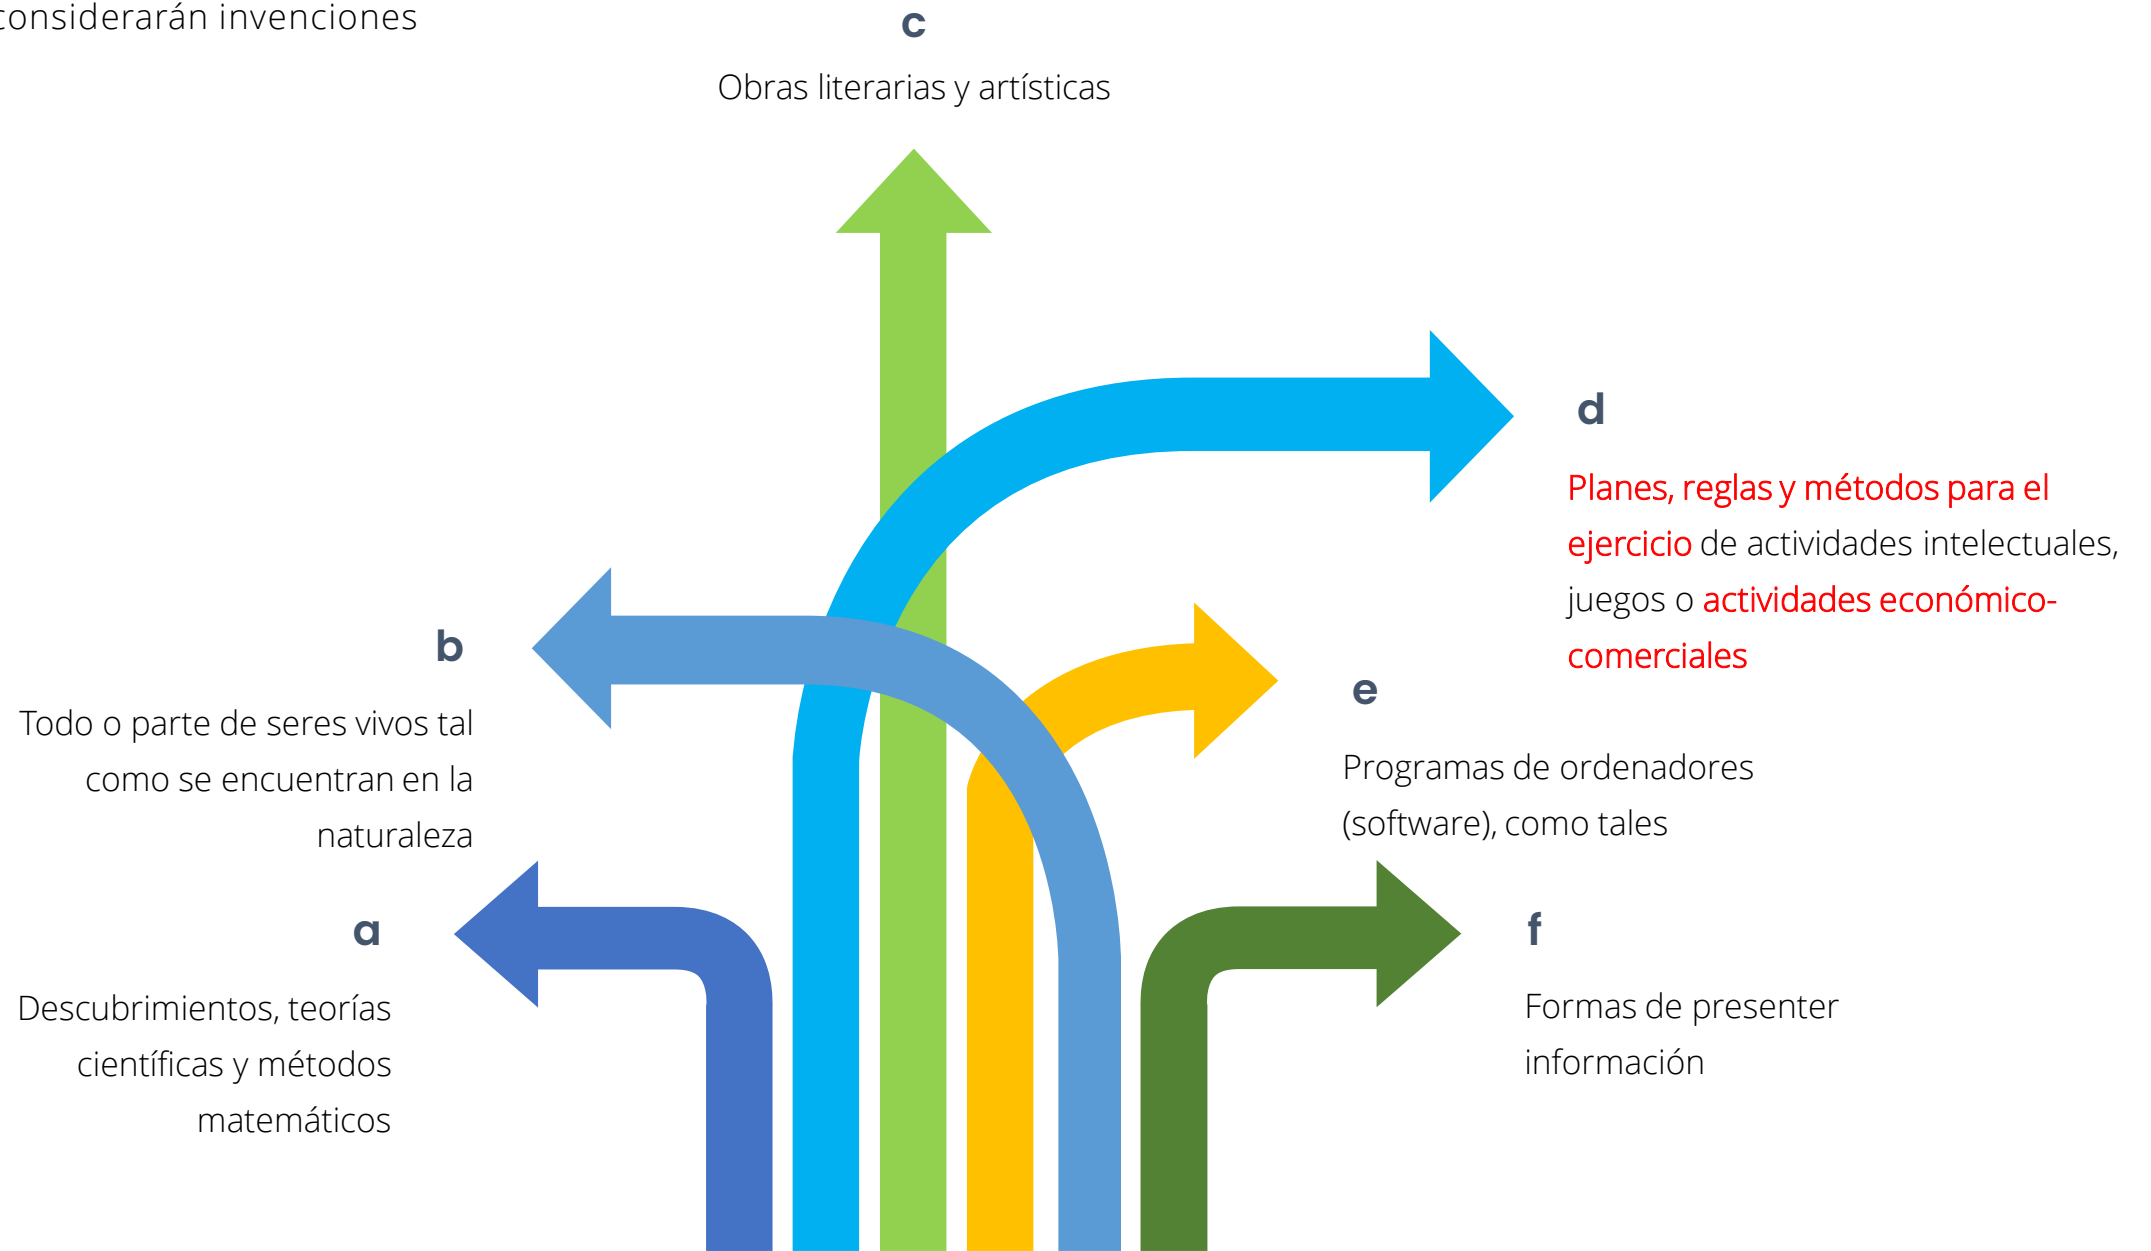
considerarán invenciones

c

Obras literarias y artísticas

d

Planes, reglas y métodos para el ejercicio de actividades intelectuales, juegos o actividades económico-comerciales

b

Todo o parte de seres vivos tal como se encuentran en la naturaleza

e

Programas de ordenadores (software), como tales

a

Descubrimientos, teorías científicas y métodos matemáticos

f

Formas de presenter información